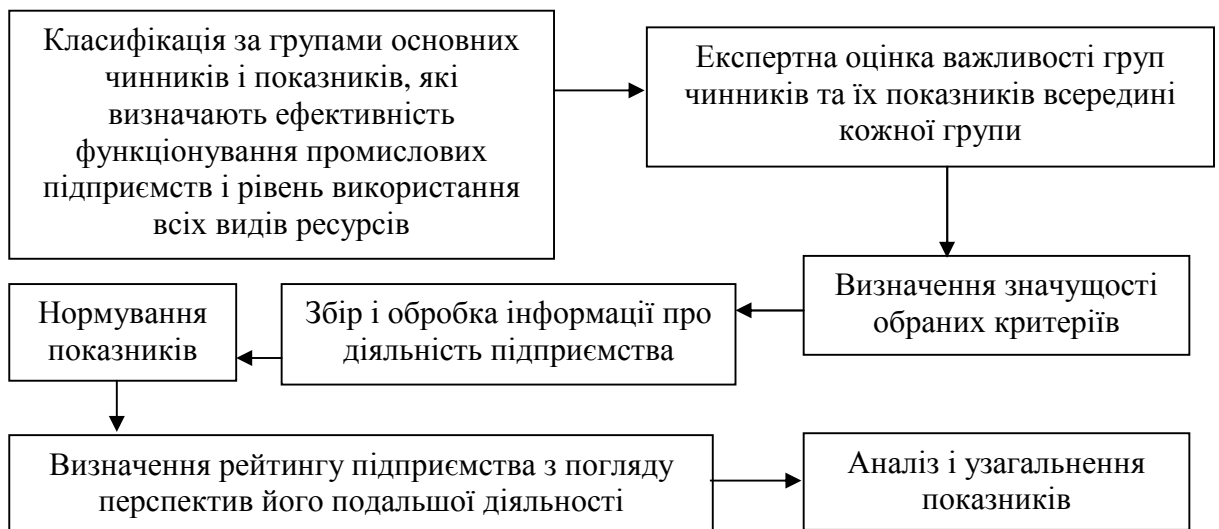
Класифікація за групами основних чинників і показників, які визначають ефективність функціонування промислових підприємств і рівень використання всіх видів ресурсів

Експертна оцінка важливості груп чинників та їх показників всередині кожної групи

Визначення значущості обраних критеріїв

Збір і обробка інформації про діяльність підприємства

Нормування показників

Визначення рейтингу підприємства з погляду перспектив його подальшої діяльності

Аналіз і узагальнення показників